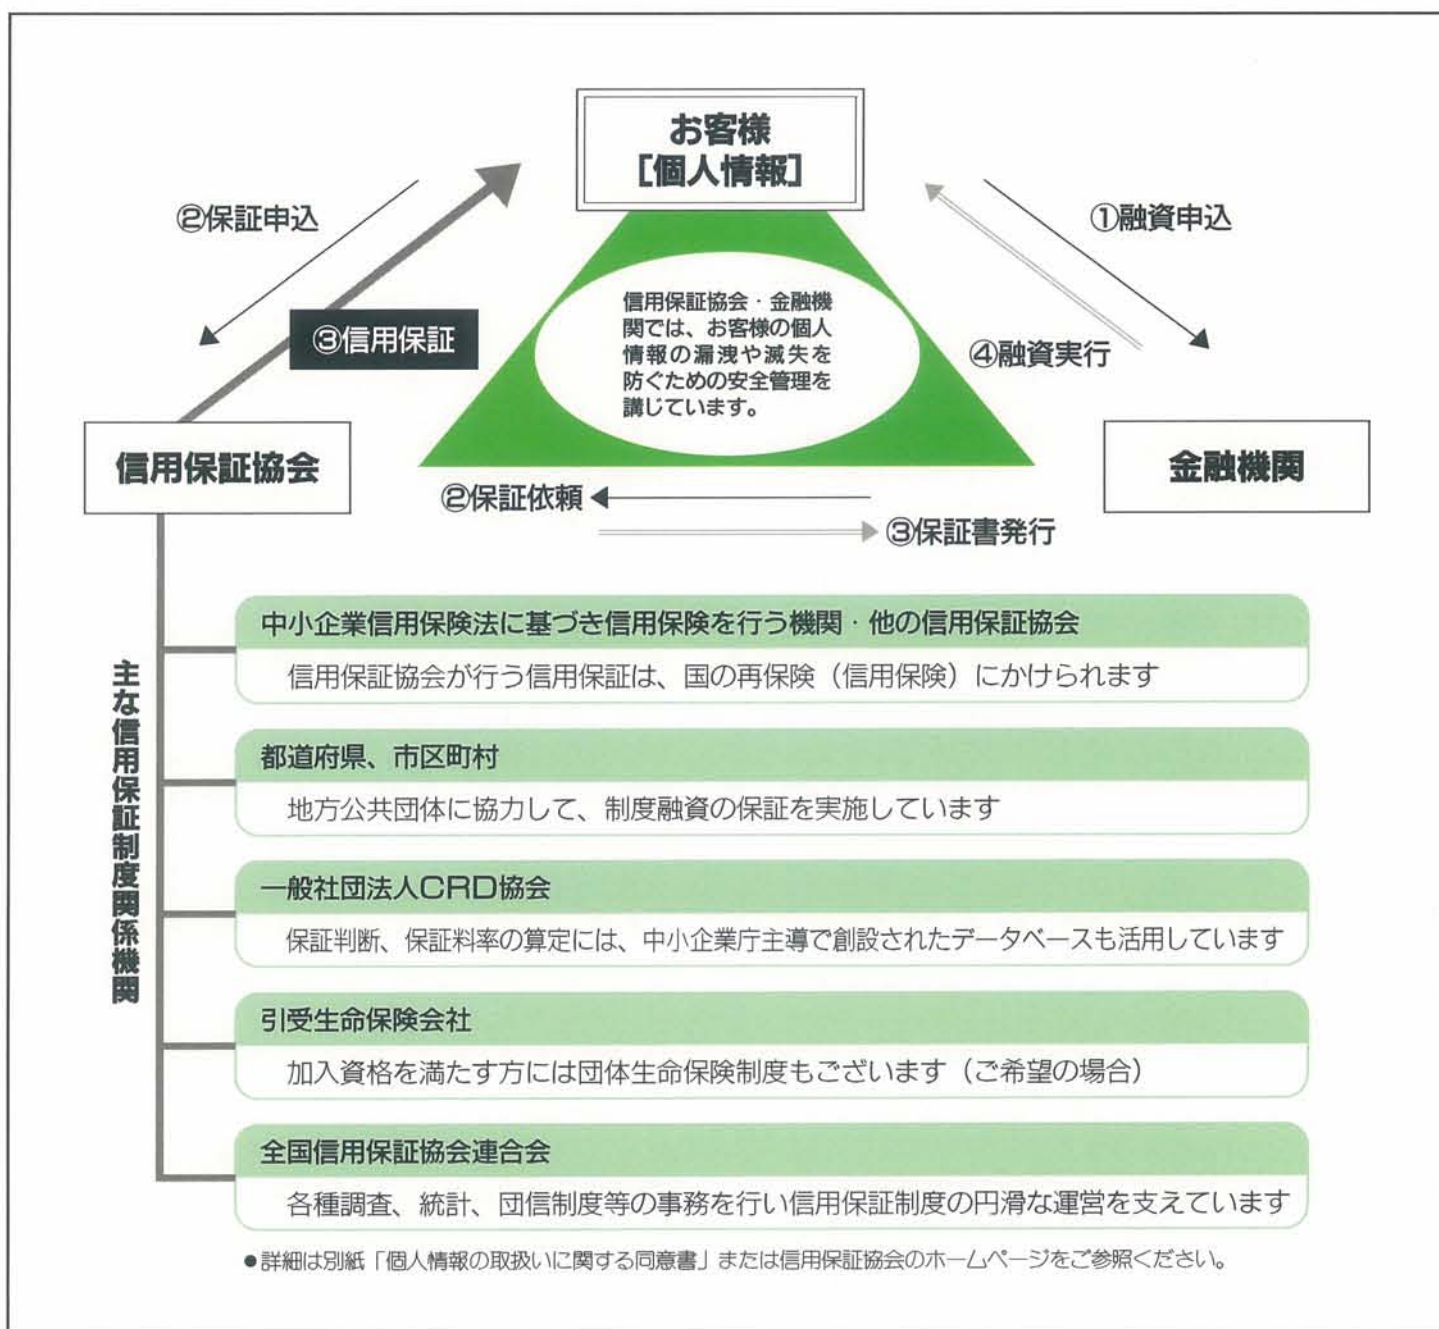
お客様
[個人情報]

②保証申込

③信用保証

①融資申込

信用保証協会・金融機関では、お客様の個人情報の漏洩や滅失を防ぐための安全管理を講じています。

④融資実行

信用保証協会

金融機関

②保証依頼

③保証書発行

主な信用保証制度関係機関

中小企業信用保険法に基づき信用保険を行う機関・他の信用保証協会
信用保証協会が行う信用保証は、国の再保険（信用保険）にかけられます

都道府県、市区町村
地方公共団体に協力して、制度融資の保証を実施しています

一般社団法人CRD協会
保証判断、保証料率の算定には、中小企業庁主導で創設されたデータベースも活用しています

引受生命保険会社
加入資格を満たす方には団体生命保険制度もございます（ご希望の場合）

全国信用保証協会連合会
各種調査、統計、団信制度等の事務を行い信用保証制度の円滑な運営を支えています

●詳細は別紙「個人情報の取扱いに関する同意書」または信用保証協会のホームページをご参照ください。